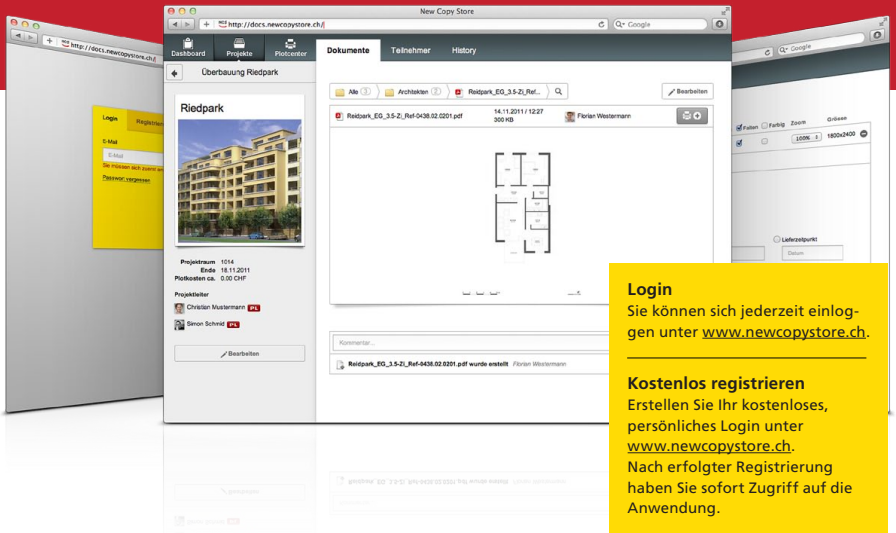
New Copy Store

http://docs.newcopystore.ch/

Google

Dashboard
Projekte
Plotcenter

Dokumente
Teilnehmer
History

Überbauung Riedpark

Riedpark

Projektraum 1014
Ende 18.11.2011
Plotkosten ca. 0.00 CHF

Projektleiter
Christian Mustermann PL
Simon Schmid PL

Bearbeiten

Alle 3
Architekten 2
Reidpark_EG_3.5-Zi_Ref...

Bearbeiten

Reidpark_EG_3.5-Zi_Ref-0438.02.0201.pdf
14.11.2011 / 12:27
300 KB
Florian Westermann

Kommentar...

Reidpark_EG_3.5-Zi_Ref-0438.02.0201.pdf wurde erstellt Florian Westermann

http://docs.newcopystore.ch/

Login
Registrieren
E-Mail
E-Mail
Sie müssen sich zuerst an
Passwort vergessen

Farben
Farbig
Zoom
Grösse
100%
1800x2400
Lieferzeitpunkt
Datum

Login
Sie können sich jederzeit einloggen unter www.newcopystore.ch.

Kostenlos registrieren
Erstellen Sie Ihr kostenloses, persönliches Login unter www.newcopystore.ch.
Nach erfolgter Registrierung haben Sie sofort Zugriff auf die Anwendung.